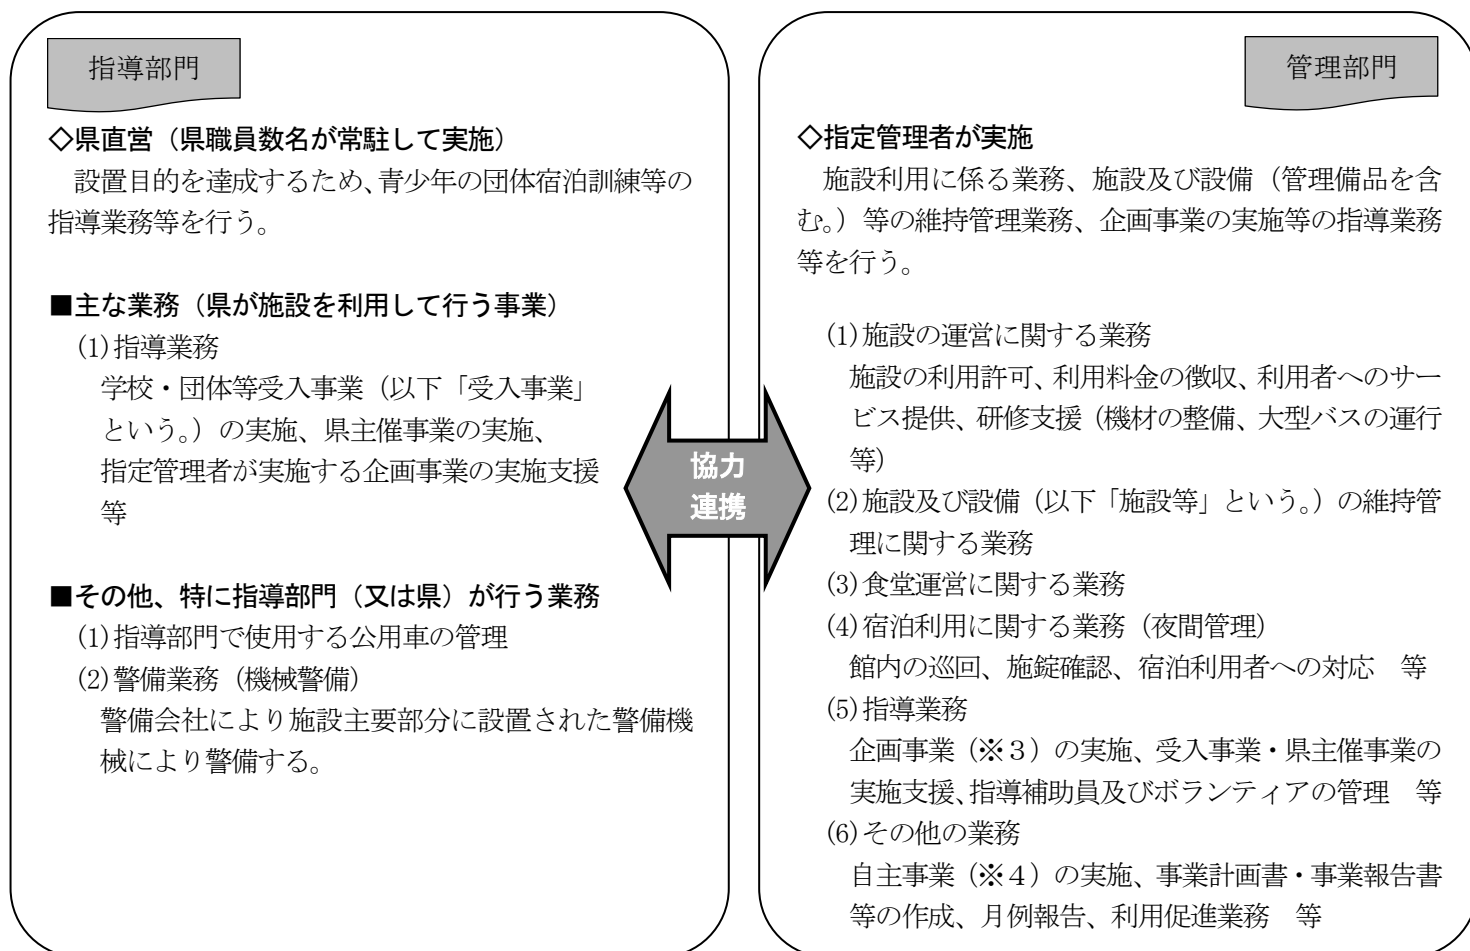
指導部門

◇県直営（県職員数名が常駐して実施）

設置目的を達成するため、青少年の団体宿泊訓練等の指導業務等を行う。

■主な業務（県が施設を利用して行う事業）

(1)指導業務

学校・団体等受入事業（以下「受入事業」という。）の実施、県主催事業の実施、指定管理者が実施する企画事業の実施支援等

■その他、特に指導部門（又は県）が行う業務

(1)指導部門で使用する公用車の管理

(2)警備業務（機械警備）

警備会社により施設主要部分に設置された警備機械により警備する。

協力
連携

管理部門

◇指定管理者が実施

施設利用に係る業務、施設及び設備（管理備品を含む。）等の維持管理業務、企画事業の実施等の指導業務等を行う。

(1)施設の運営に関する業務

施設の利用許可、利用料金の徴収、利用者へのサービス提供、研修支援（機材の整備、大型バスの運行等）

(2)施設及び設備（以下「施設等」という。）の維持管理に関する業務

(3)食堂運営に関する業務

(4)宿泊利用に関する業務（夜間管理）

館内の巡回、施錠確認、宿泊利用者への対応　等

(5)指導業務

企画事業（※3）の実施、受入事業・県主催事業の実施支援、指導補助員及びボランティアの管理　等

(6)その他の業務

自主事業（※4）の実施、事業計画書・事業報告書等の作成、月例報告、利用促進業務　等